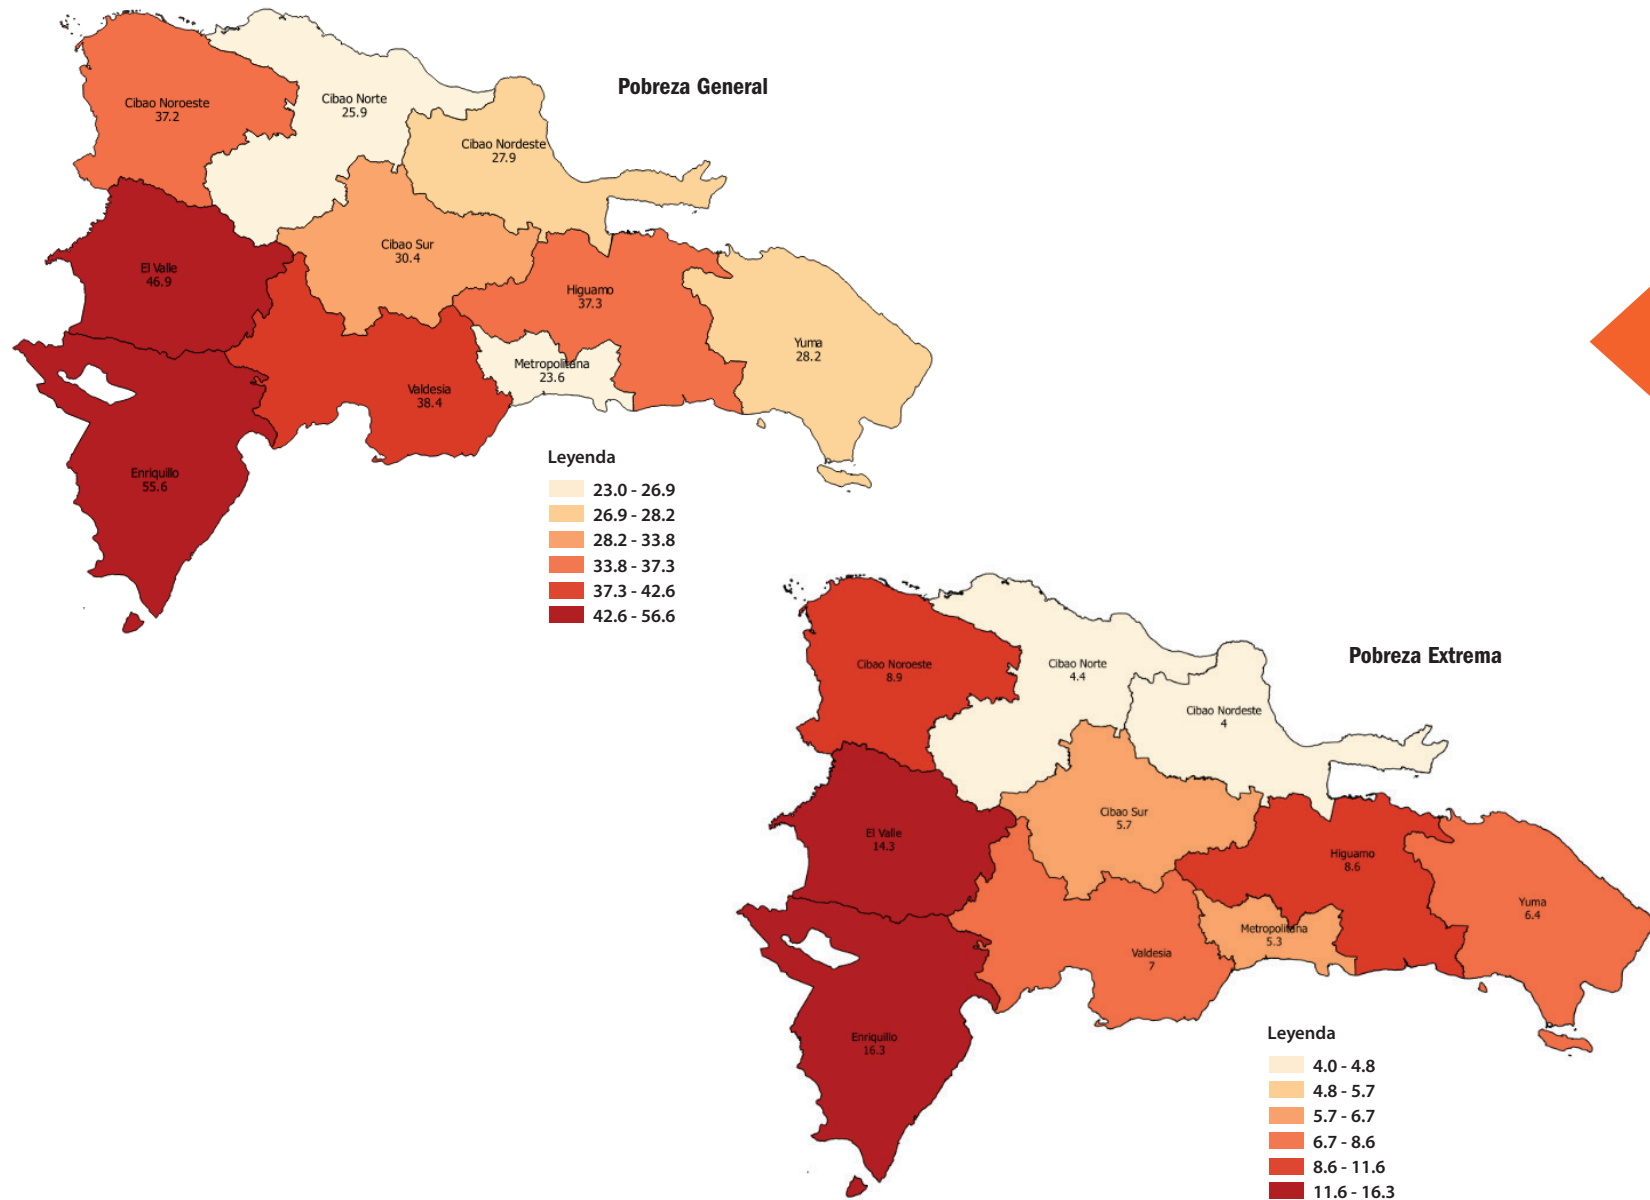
Pobreza General

Cibao Noroeste
37.2

Cibao Norte
25.9

Cibao Nordeste
27.9

Cibao Sur
30.4

El Valle
46.9

Higuamo
37.3

Yuma
28.2

Metropolitana
23.6

Valdesia
38.4

Enriquillo
55.6

Leyenda
23.0 - 26.9
26.9 - 28.2
28.2 - 33.8
33.8 - 37.3
37.3 - 42.6
42.6 - 56.6

Pobreza Extrema

Cibao Noroeste
8.9

Cibao Norte
4.4

Cibao Nordeste
4

Cibao Sur
5.7

El Valle
14.3

Higuamo
8.6

Yuma
6.4

Metropolitana
5.3

Valdesia
7

Enriquillo
16.3

Leyenda
4.0 - 4.8
4.8 - 5.7
5.7 - 6.7
6.7 - 8.6
8.6 - 11.6
11.6 - 16.3